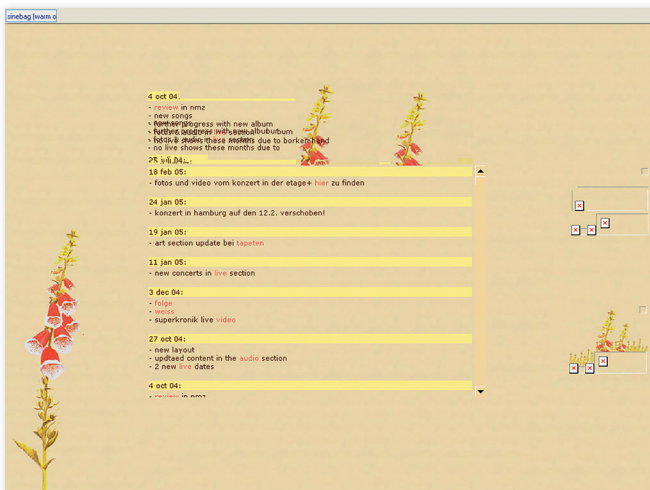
sinebag [warm o

4 oct 04:
- review in nmz
- new songs
- further progress with new album
- further audio in live section
- no live shows these months due to borkenhand
- no live shows these months due to
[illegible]

18 feb 05:
- fotos und video vom konzert in der etage+ hier zu finden

24 jan 05:
- konzert in hamburg auf den 12.2. verschoben!

19 jan 05:
- art section update bei tapeten

11 jan 05:
- new concerts in live section

3 dec 04:
- folge
- weiss
- superkronik live video

27 oct 04:
- new layout
- updtaed content in the audio section
- 2 new live dates

4 oct 04:
- review in nmz